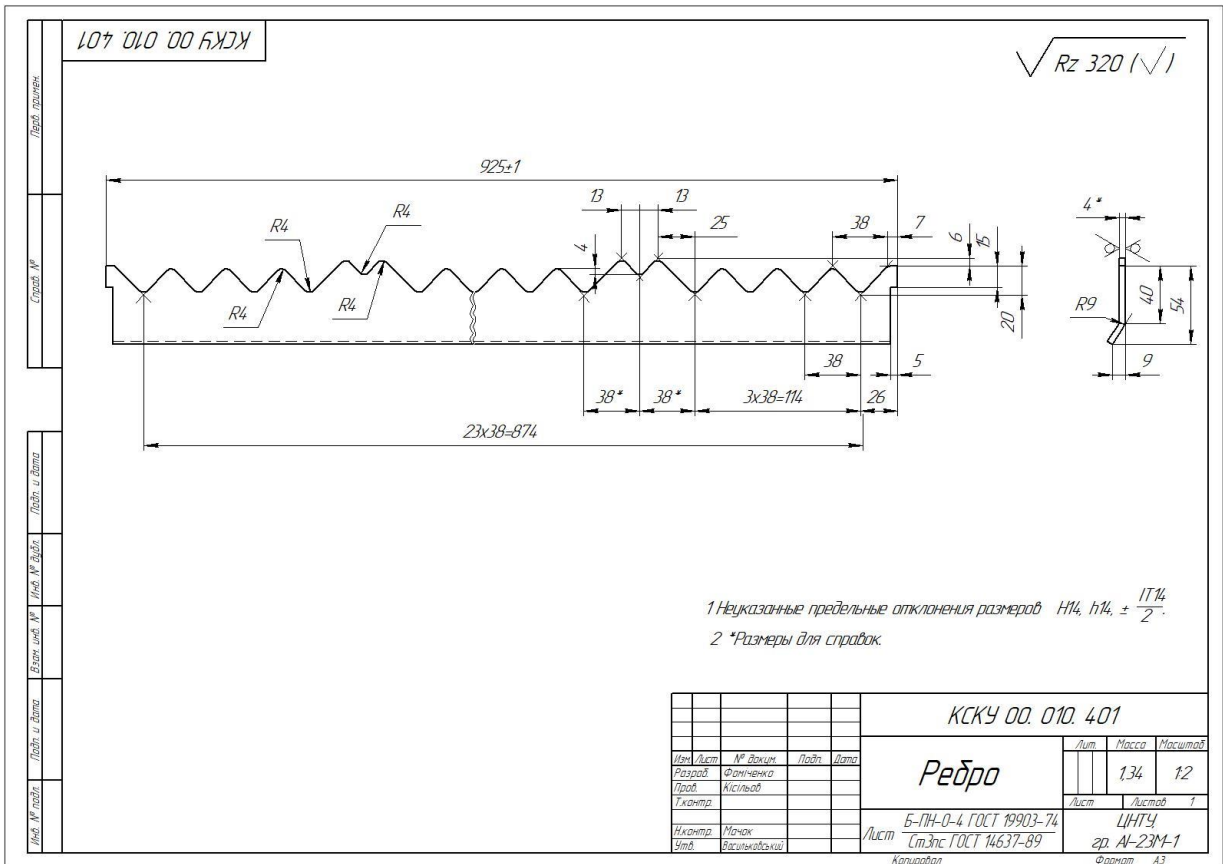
КСКУ 00. 010. 401

$\sqrt{Rz\ 320\ (\sqrt{})}$

Перв. примен.

Справ. №

925±1

13

13

25

38

7

6

15

4

R4

R4

R4

R4

R4

20

38

5

38*

38*

3x38=114

26

23x38=874

4*

40

54

R9

9

Подп. и дата

Инв. № дубл.

Взам. инв. №

Подп. и дата

Инв. № подл.

1 Неуказанные предельные отклонения размеров H14, h14, $\pm\frac{IT14}{2}$.

2 *Размеры для справок.

КСКУ 00. 010. 401

Изм. Лист № докум. Подп. Дата

Разраб. Фоміченко

Пров. Кісільов

Т.контр.

Н.контр. Мачок

Утв. Васильковський

Ребро

Лит. Масса Масштаб

1,34 1:2

Лист Листов 1

Лист Б-ПН-0-4 ГОСТ 19903-74 / Ст3пс ГОСТ 14637-89

ЦНТУ, гр. AI-23M-1

Копировал Формат A3